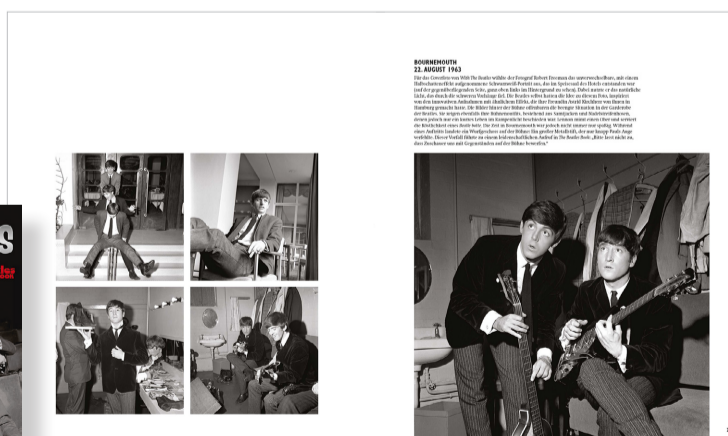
BOURNEMOUTH
22. AUGUST 1963

Für das Coverfoto von With The Beatles wählte der Fotograf Robert Freeman das unverwechselbare, mit einem Halbschattenefekt aufgenommene Schwarzweiß-Porträt aus, das im Speisesaal des Hotels entstanden war (auf der gegenüberliegenden Seite, ganz oben links im Hintergrund zu sehen). Dabei nutzte er das natürliche Licht, das durch die schweren Vorhänge fiel. Die Beatles selbst hatten die Idee zu diesem Foto, inspiriert von den innovativen Aufnahmen mit ähnlichen Effekt, die ihre Freundin Astrid Kirchherr von ihnen in Hamburg gemacht hatte. Die Bilder hinter der Bühne offenbaren die beengte Situation in der Garderobe der Beatles. Sie zeigen ebenfalls ihre Bühnenoutfits, bestehend aus Samtjacken und Nadelstreifenhosen, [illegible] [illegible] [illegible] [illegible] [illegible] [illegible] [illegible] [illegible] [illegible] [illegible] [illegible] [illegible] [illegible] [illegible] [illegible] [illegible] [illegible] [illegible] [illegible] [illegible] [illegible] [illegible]. Dieser Vorfall führte zu einem leidenschaftlichen Aufruf in The Beatles Book: „Bitte lasst nicht zu, dass Zuschauer uns mit Gegenständen auf der Bühne bewerfen."

S